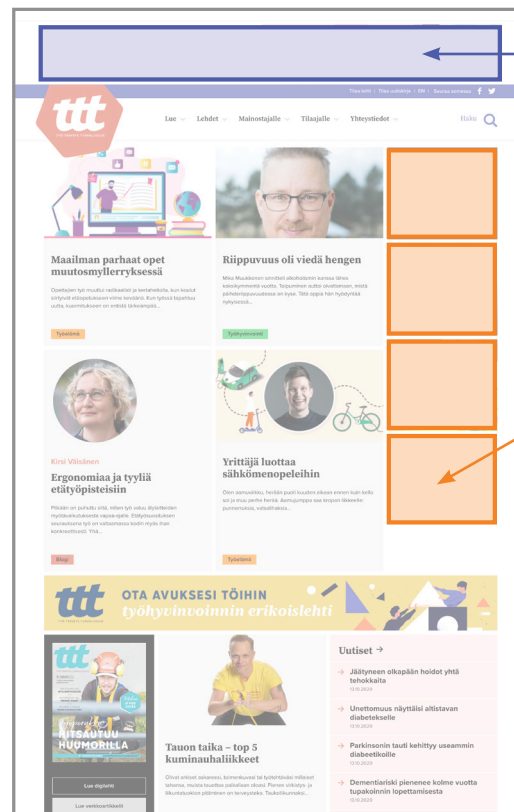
Tilaa lehti | Tilaa uutiskirje | EN | Seuraa somessa

ttt
TYÖ TERVEYS TURVALLISUUS

Lue Lehdet Mainostajalle Tilaajalle Yhteystiedot Haku

Maailman parhaat opet muutosmyllerryksessä

Opettajien työ muuttui radikaalisti ja kertaheitolla, kun koulut siirtyivät etäopetukseen viime keväänä. Kun työssä kohdattiin uutta, kuormituksen on entistä tärkeämpää...

Työelämä

Riippuvuus oli viedä hengen

Mika Muukkonen sinnitteli alkoholistina kolmisen kymmentä vuotta. Toipumisen ja raittiuden avulla hän on kyse. Tätä oppia hän hyödyntää nykyisin...

Työhyvinvointi

Kirsi Väisänen

Ergonomiaa ja tyyliä etätyöpisteisiin

Pitäisin on puhuttu siitä, miten työ saisi ihmisten myötäelämiseen... Etätyön kodin myös ihan konkreettisesti. Yhä...

Blogi

Yrittäjä luottaa sähkömenopeleihin

Olen asunut, tehnyt puoli kuudes sitten ennen kuin kello siiri ja muu perhe heräsi. Aamujumppa saa kropan lämpimäksi...

Työelämä

ttt OTA AVUKSESI TÖIHIN työhyvinvoinnin erikoislehti

ttt
HITSAUTUU HUUMORILLA

Lue digilehti

Lue verkkoartikkeli

Tauon taika – top 5 kuminauhaliikkeet

Olivat istunut sekaisin, toimenkuvat tai työtehtävät millaiset tahansa, muista taukoja palautuen. Pienet viikolla ja liikuntatauot...

Uutiset →

→ Jäätyneen olkapään hoidot yhtä tehokkaita
13.10.2020

→ Unettomuus näyttäisi altistavan diabetekselle
13.10.2020

→ Parkinsonin tauti kehittyy useammin diabeetikoille
13.10.2020

→ Dementiariski pienenee kolme vuotta tupakoinnin lopettamisesta
13.10.2020